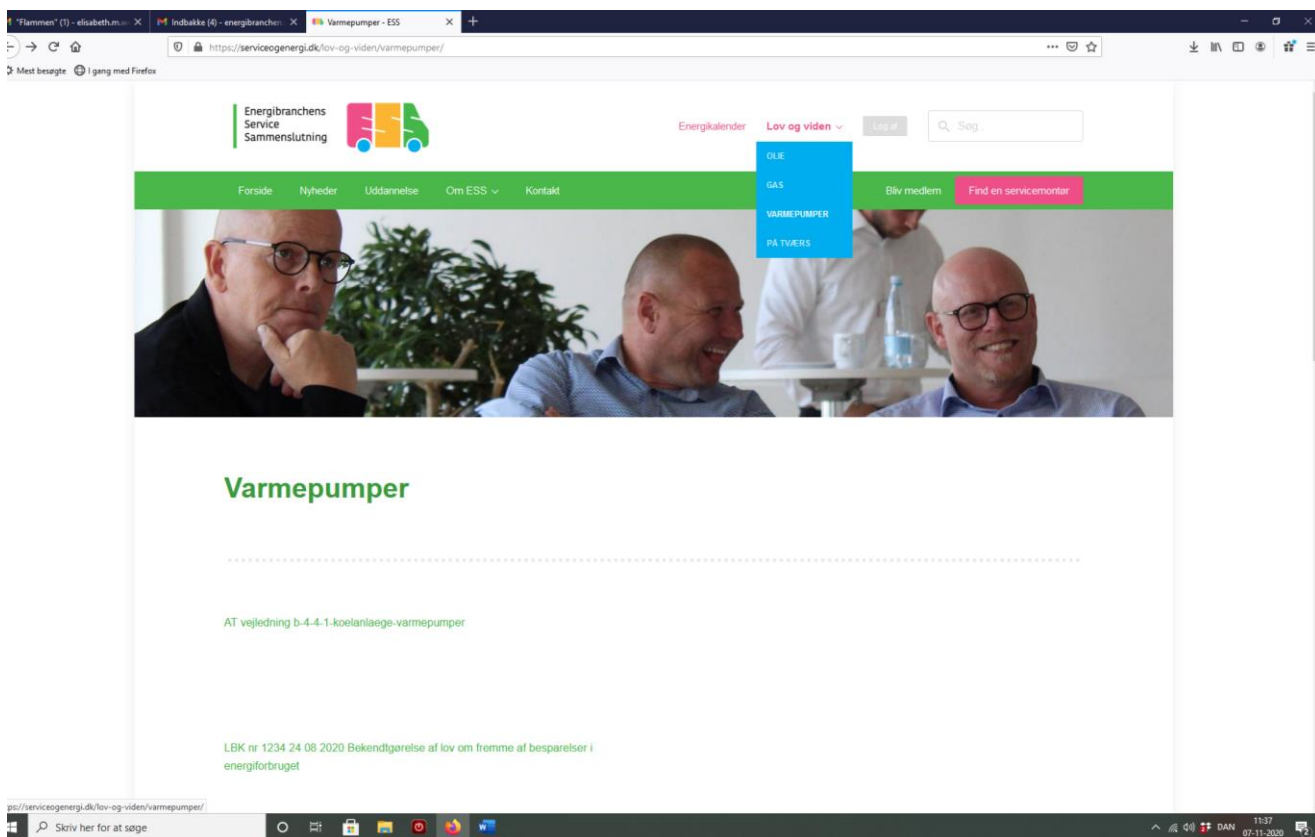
"Flammen" (1) - elisabeth.m.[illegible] ×
Indbakke (4) - energibranchen ×
Varmepumper - ESS ×
+

https://serviceogenergi.dk/lov-og-viden/varmepumper/

Mest besøgte
I gang med Firefox

Energibranchens Service Sammenslutning

Energikalender
Lov og viden
Log af
Søg...

OLIE
GAS
VARMEPUMPER
PÅ TVÆRS

Forside
Nyheder
Uddannelse
Om ESS
Kontakt
Bliv medlem
Find en servicemontør

Varmepumper

AT vejledning b-4-4-1-koelanlaege-varmepumper

LBK nr 1234 24 08 2020 Bekendtgørelse af lov om fremme af besparelser i energiforbruget

ps://serviceogenergi.dk/lov-og-viden/varmepumper/

Skriv her for at søge

DAN
11:37
07-11-2020